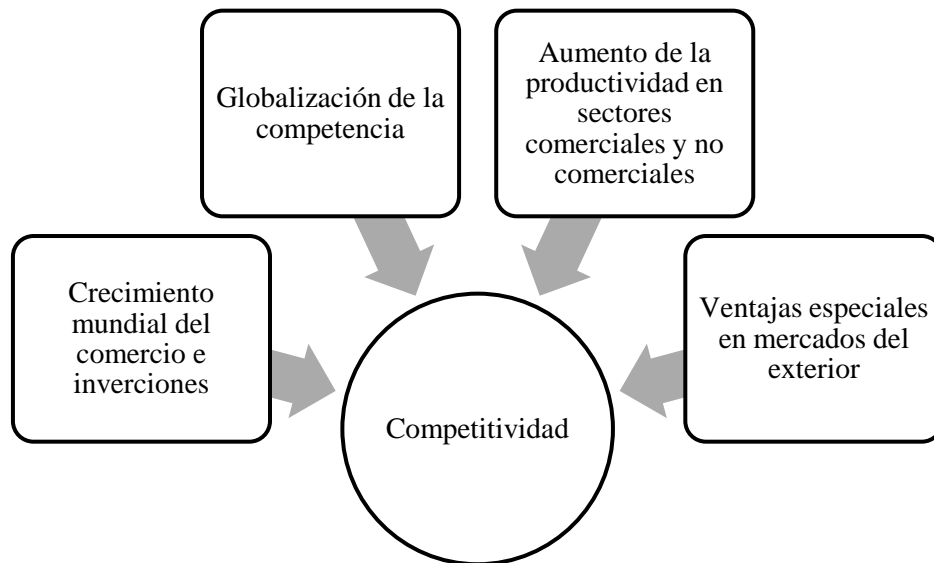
Globalización de la competencia

Aumento de la productividad en sectores comerciales y no comerciales

Crecimiento mundial del comercio e inverciones

Ventajas especiales en mercados del exterior

Competitividad